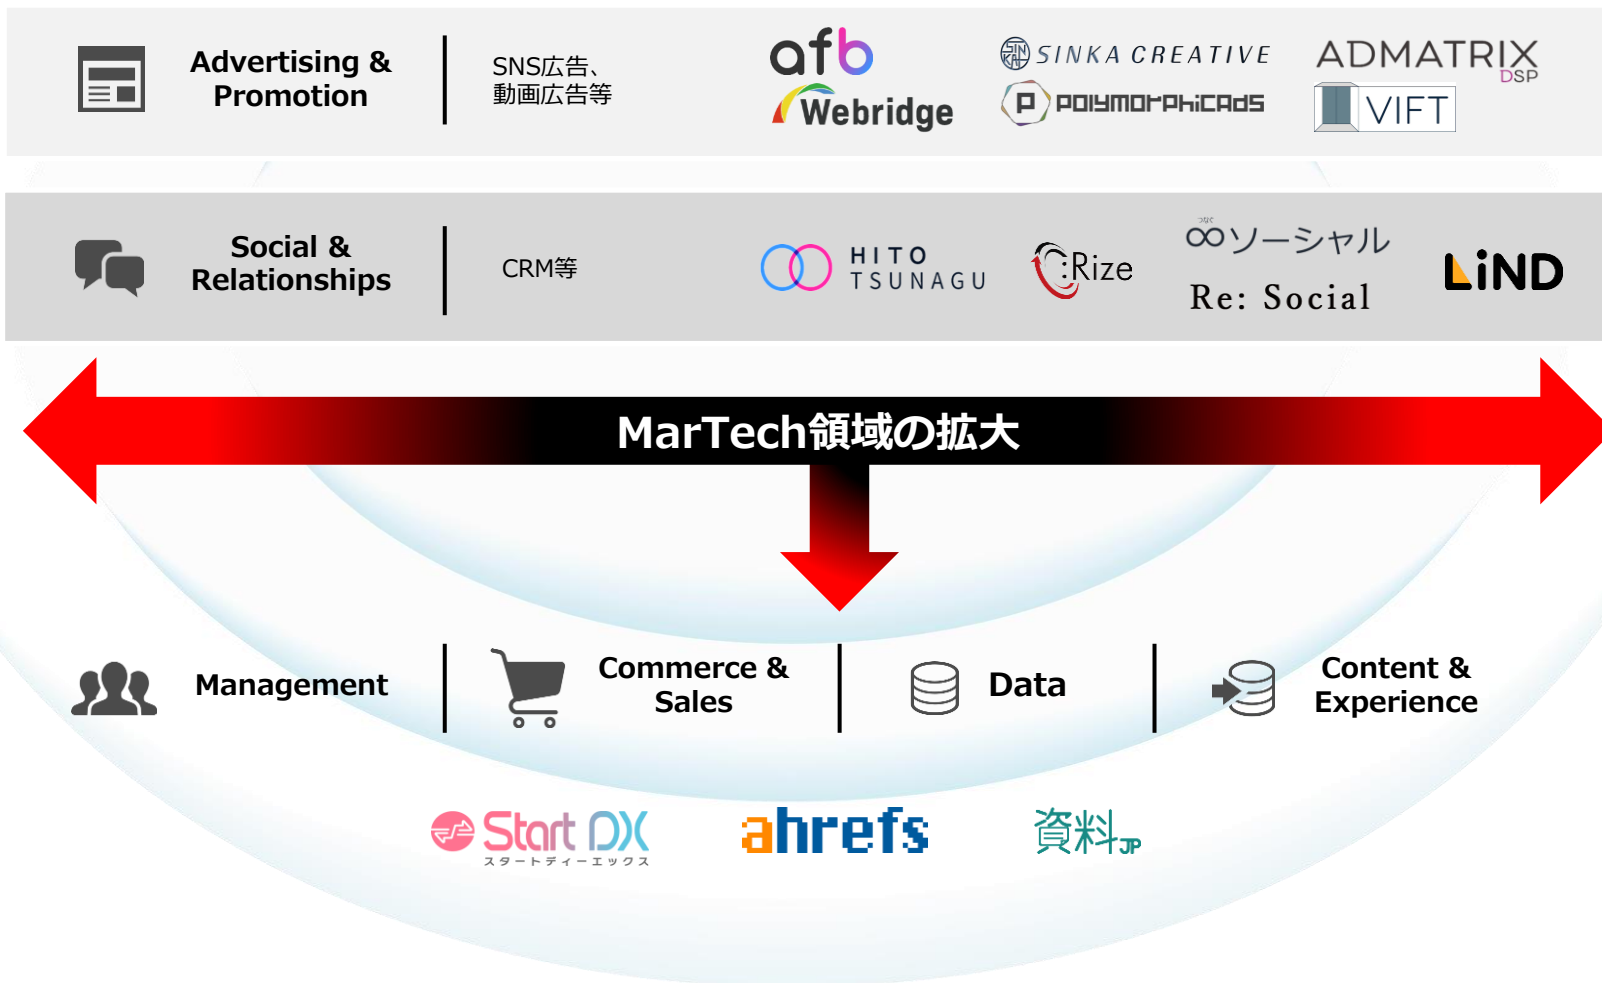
Advertising & Promotion

SNS広告、動画広告等

afb

Webridge

SINKA CREATIVE

polymorphicads

ADMATRIX DSP

VIFT

Social & Relationships

CRM等

HITO TSUNAGU

Rize

つなぐ ∞ソーシャル

Re: Social

LiND

MarTech領域の拡大

Management

Commerce & Sales

Data

Content & Experience

Start DX スタートディーエックス

ahrefs

資料JP